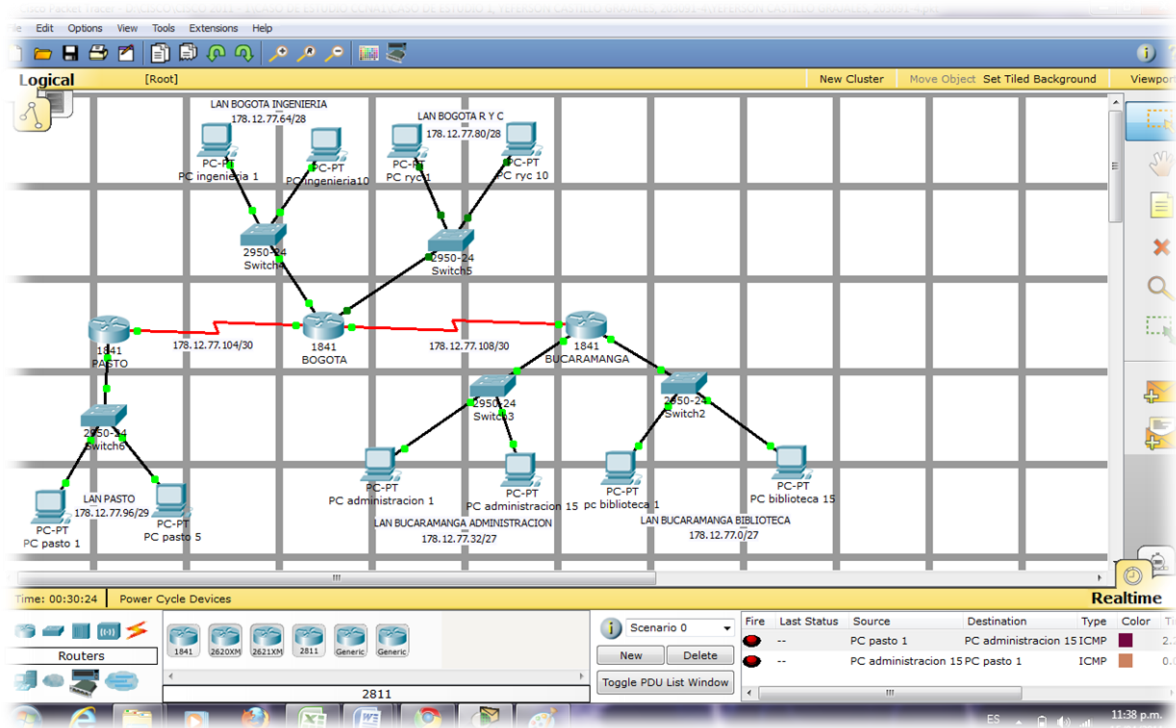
File Edit Options View Tools Extensions Help

Logical [Root] New Cluster Move Object Set Tiled Background Viewport

LAN BOGOTA INGENIERIA
178.12.77.64/28

PC-PT
PC ingenieria 1

PC-PT
PC ingenieria10

LAN BOGOTA R Y C
178.12.77.80/28

PC-PT
PC ryc 1

PC-PT
PC ryc 10

2950-24
Switch4

2950-24
Switch5

1841
PASTO

178.12.77.104/30

1841
BOGOTA

178.12.77.108/30

1841
BUCARAMANGA

2950-24
Switch3

2950-24
Switch2

2950-24
Switch6

LAN PASTO
178.12.77.96/29

PC-PT
PC pasto 1

PC-PT
PC pasto 5

PC-PT
PC administracion 1

PC-PT
PC administracion 15

LAN BUCARAMANGA ADMINISTRACION
178.12.77.32/27

PC-PT
pc biblioteca 1

PC-PT
PC biblioteca 15

LAN BUCARAMANGA BIBLIOTECA
178.12.77.0/27

Time: 00:30:24 Power Cycle Devices Realtime

Routers

1841 2620XM 2621XM 2811 Generic Generic

2811

Scenario 0

New Delete

Toggle PDU List Window

| Fire | Last Status | Source | Destination | Type | Color |
|---|---|---|---|---|---|
| | -- | PC pasto 1 | PC administracion 15 | ICMP | |
| | -- | PC administracion 15 | PC pasto 1 | ICMP | |

ES 11:38 p.m.